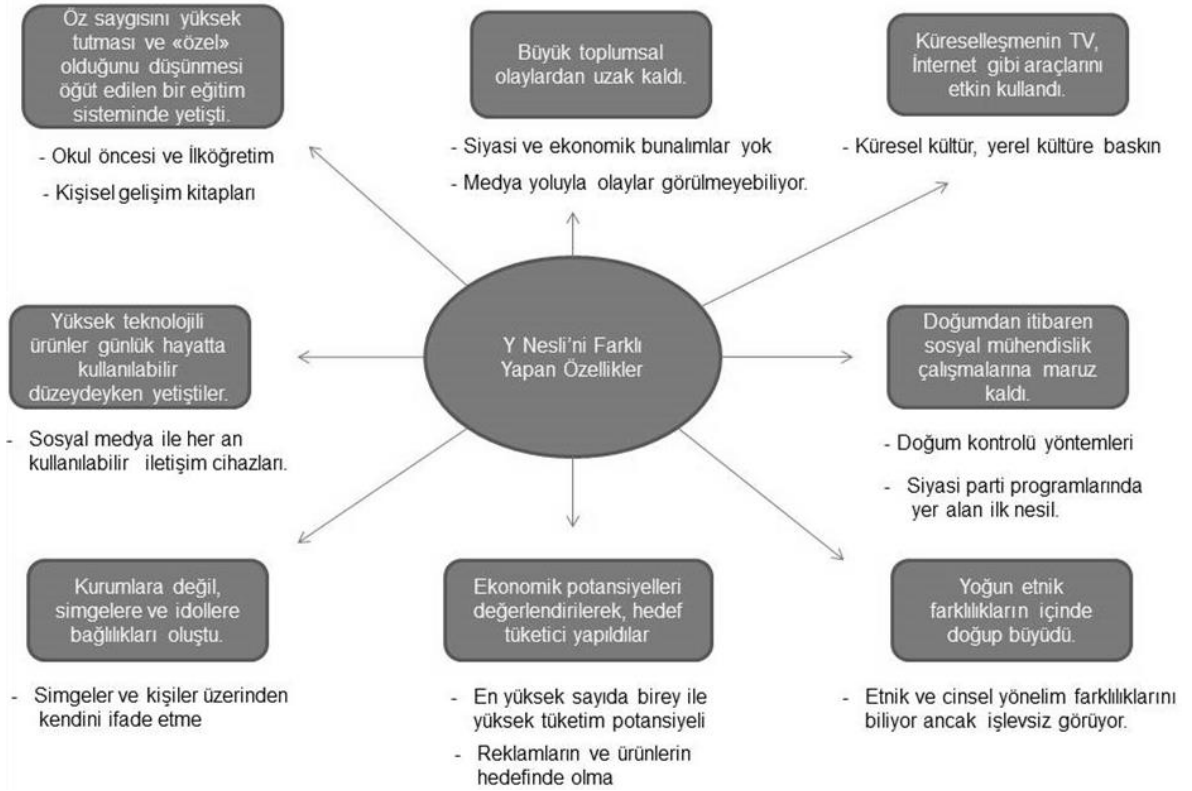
Öz saygısını yüksek tutması ve «özel» olduğunu düşünmesi öğüt edilen bir eğitim sisteminde yetişti.

- Okul öncesi ve İlköğretim
- Kişisel gelişim kitapları

Büyük toplumsal olaylardan uzak kaldı.

- Siyasi ve ekonomik bunalımlar yok
- Medya yoluyla olaylar görülmeyebiliyor.

Küreselleşmenin TV, İnternet gibi araçlarını etkin kullandı.

- Küresel kültür, yerel kültüre baskın

Y Nesli'ni Farklı Yapan Özellikler

Yüksek teknolojili ürünler günlük hayatta kullanılabilir düzeydeyken yetiştiler.

- Sosyal medya ile her an kullanılabilir iletişim cihazları.

Doğumdan itibaren sosyal mühendislik çalışmalarına maruz kaldı.

- Doğum kontrolü yöntemleri
- Siyasi parti programlarında yer alan ilk nesil.

Kurumlara değil, simgelere ve idollere bağlılıkları oluştu.

- Simgeler ve kişiler üzerinden kendini ifade etme

Ekonomik potansiyelleri değerlendirilerek, hedef tüketici yapıldılar

- En yüksek sayıda birey ile yüksek tüketim potansiyeli
- Reklamların ve ürünlerin hedefinde olma

Yoğun etnik farklılıkların içinde doğup büyüdü.

- Etnik ve cinsel yönelim farklılıklarını biliyor ancak işlevsiz görüyor.